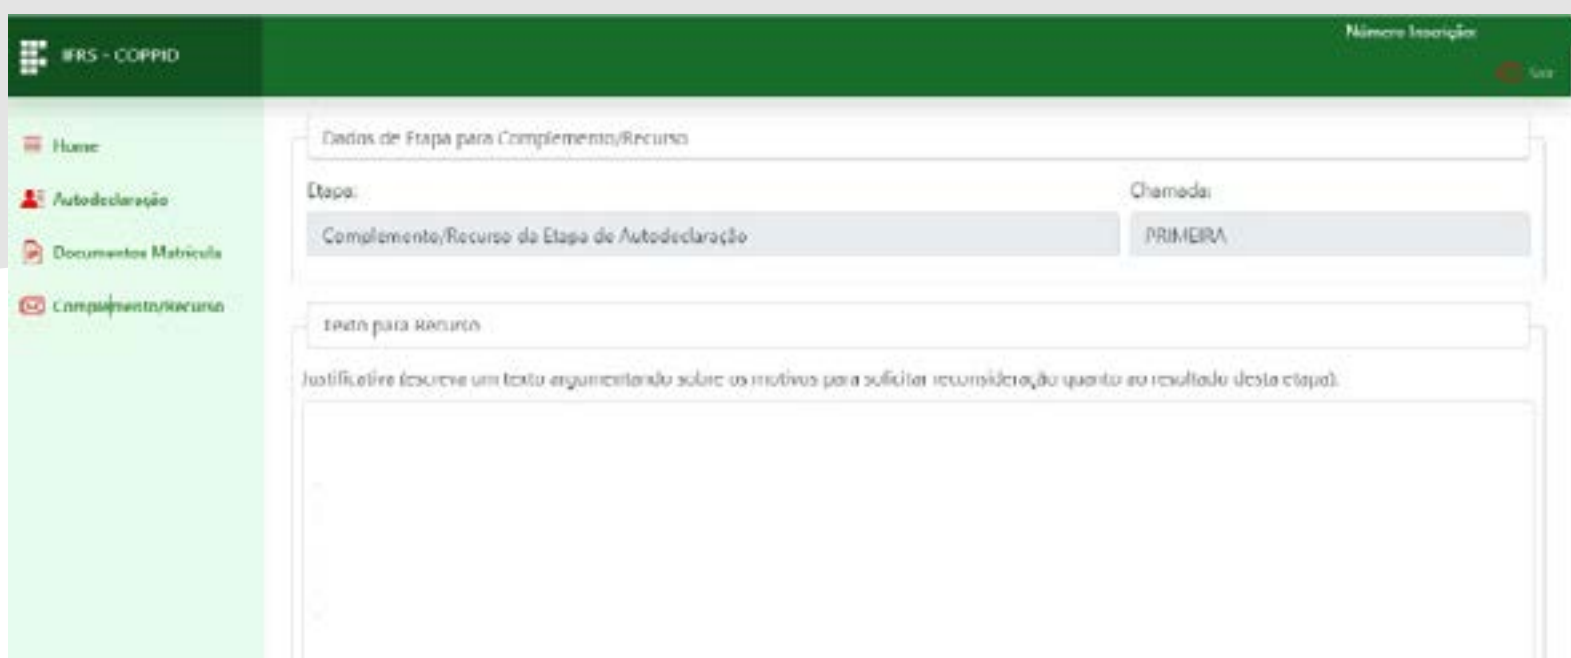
IFRS - COPPID

Número Inscrição

Sair

Home

Autodeclaração

Documentos Matrícula

Complemento/Recurso

Dados de Etapa para Complemento/Recurso

Etapa:

Complemento/Recurso da Etapa de Autodeclaração

Chamada:

PRIMEIRA

Texto para Recurso

Justificativa (escreva um texto argumentando sobre os motivos para solicitar reconsideração quanto ao resultado desta etapa).